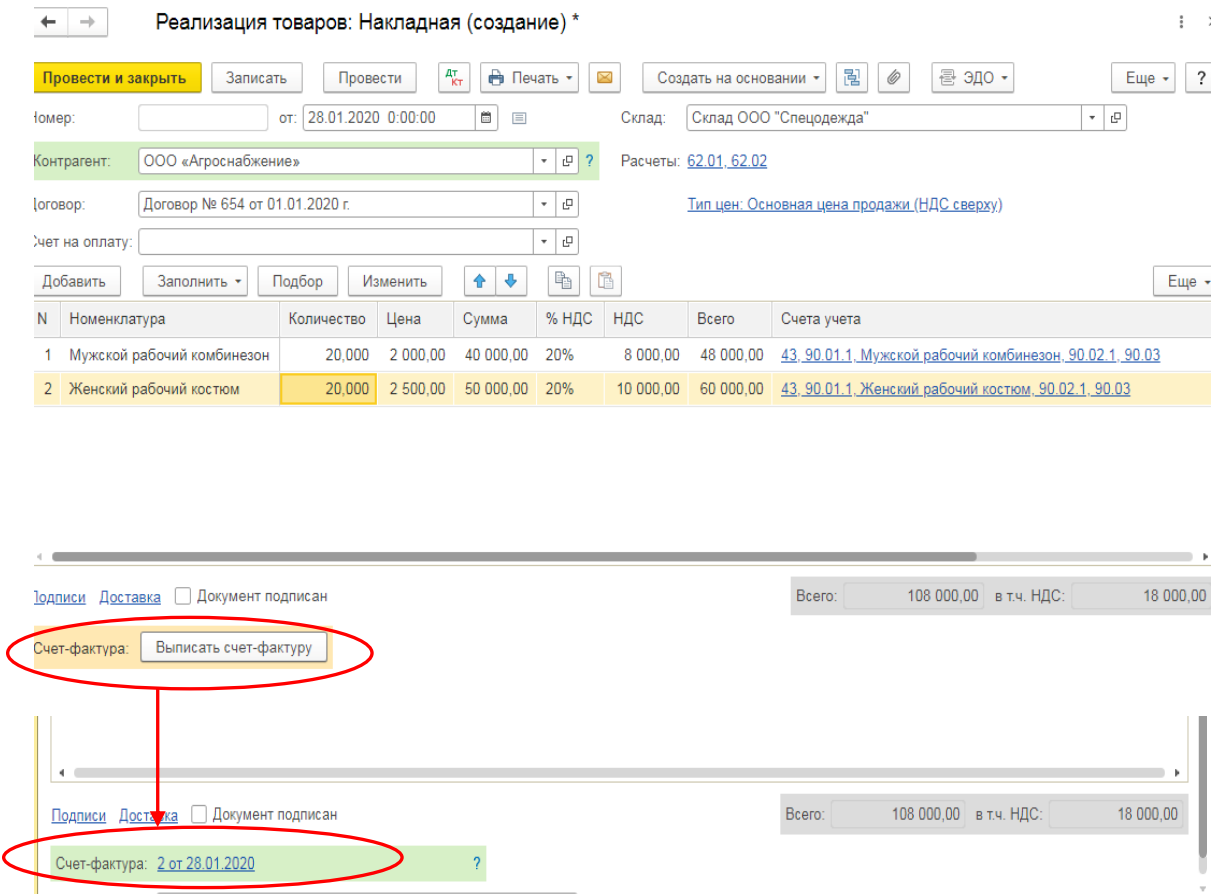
Реализация товаров: Накладная (создание) *

Провести и закрыть Записать Провести Дт Кт Печать Создать на основании ЭДО Еще ?

омер: от: 28.01.2020 0:00:00 Склад: Склад ООО "Спецодежда"

Контрагент: ООО «Агроснабжение» ? Расчеты: 62.01, 62.02

оговор: Договор № 654 от 01.01.2020 г. Тип цен: Основная цена продажи (НДС сверху)

чет на оплату:

Добавить Заполнить Подбор Изменить Еще

| N | Номенклатура | Количество | Цена | Сумма | % НДС | НДС | Всего | Счета учета |
|---|---|---|---|---|---|---|---|---|
| 1 | Мужской рабочий комбинезон | 20,000 | 2 000,00 | 40 000,00 | 20% | 8 000,00 | 48 000,00 | 43, 90.01.1, Мужской рабочий комбинезон, 90.02.1, 90.03 |
| 2 | Женский рабочий костюм | 20,000 | 2 500,00 | 50 000,00 | 20% | 10 000,00 | 60 000,00 | 43, 90.01.1, Женский рабочий костюм, 90.02.1, 90.03 |

одписи Доставка Документ подписан Всего: 108 000,00 в т.ч. НДС: 18 000,00

Счет-фактура: Выписать счет-фактуру

Подписи Доставка Документ подписан Всего: 108 000,00 в т.ч. НДС: 18 000,00

Счет-фактура: 2 от 28.01.2020 ?